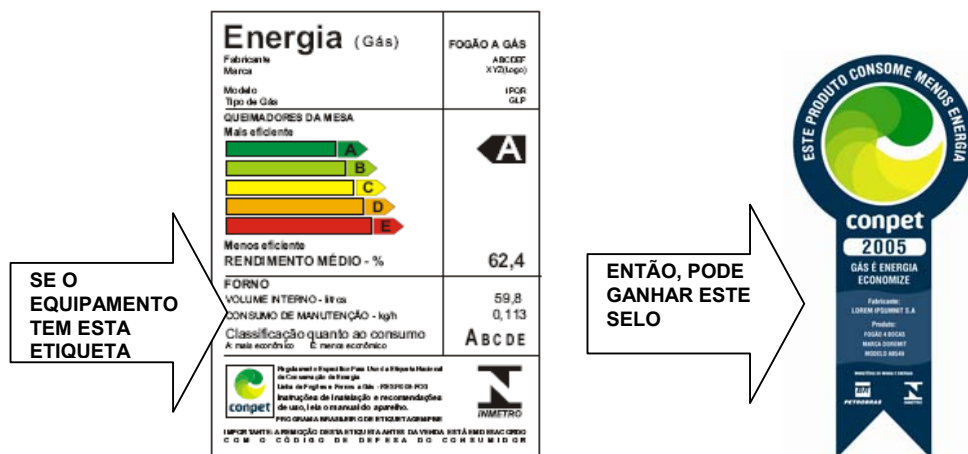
SE O EQUIPAMENTO TEM ESTA ETIQUETA

Energia (Gás)

FOGÃO A GÁS

Fabricante
Marca

ABCDEF
XYZ(Logo)

Modelo
Tipo de Gás

IPQR
GLP

QUEIMADORES DA MESA
Mais eficiente

A
B
C
D
E

A

Menos eficiente
RENDIMENTO MÉDIO - %

62,4

FORNO
VOLUME INTERNO - litros
CONSUMO DE MANUTENÇÃO - kg/h

59,8
0,113

Classificação quanto ao consumo
A: mais econômico E: menos econômico

A B C D E

conpet

Regulamento Específico Para Uso da Etiqueta Nacional de Conservação de Energia
Linha de Fogões e Fornos a Gás - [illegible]
Instruções de instalação e recomendações de uso, leia o manual do aparelho.
PROGRAMA BRASILEIRO DE ETIQUETAGEM

INMETRO

IMPORTANTE: A REMOÇÃO DESTA ETIQUETA ANTES DA VENDA ESTÁ EM DESACORDO COM O CÓDIGO DE DEFESA DO CONSUMIDOR

ENTÃO, PODE GANHAR ESTE SELO

ESTE PRODUTO CONSOME MENOS ENERGIA
conpet
2005
GÁS É ENERGIA ECONOMIZE
Fabricante:
LOREM IPSUMNIT S.A
Produto:
FOGÃO 4 BOCAS
MARCA DORENIT
MODELO ABS40
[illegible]
PETROBRAS
INMETRO